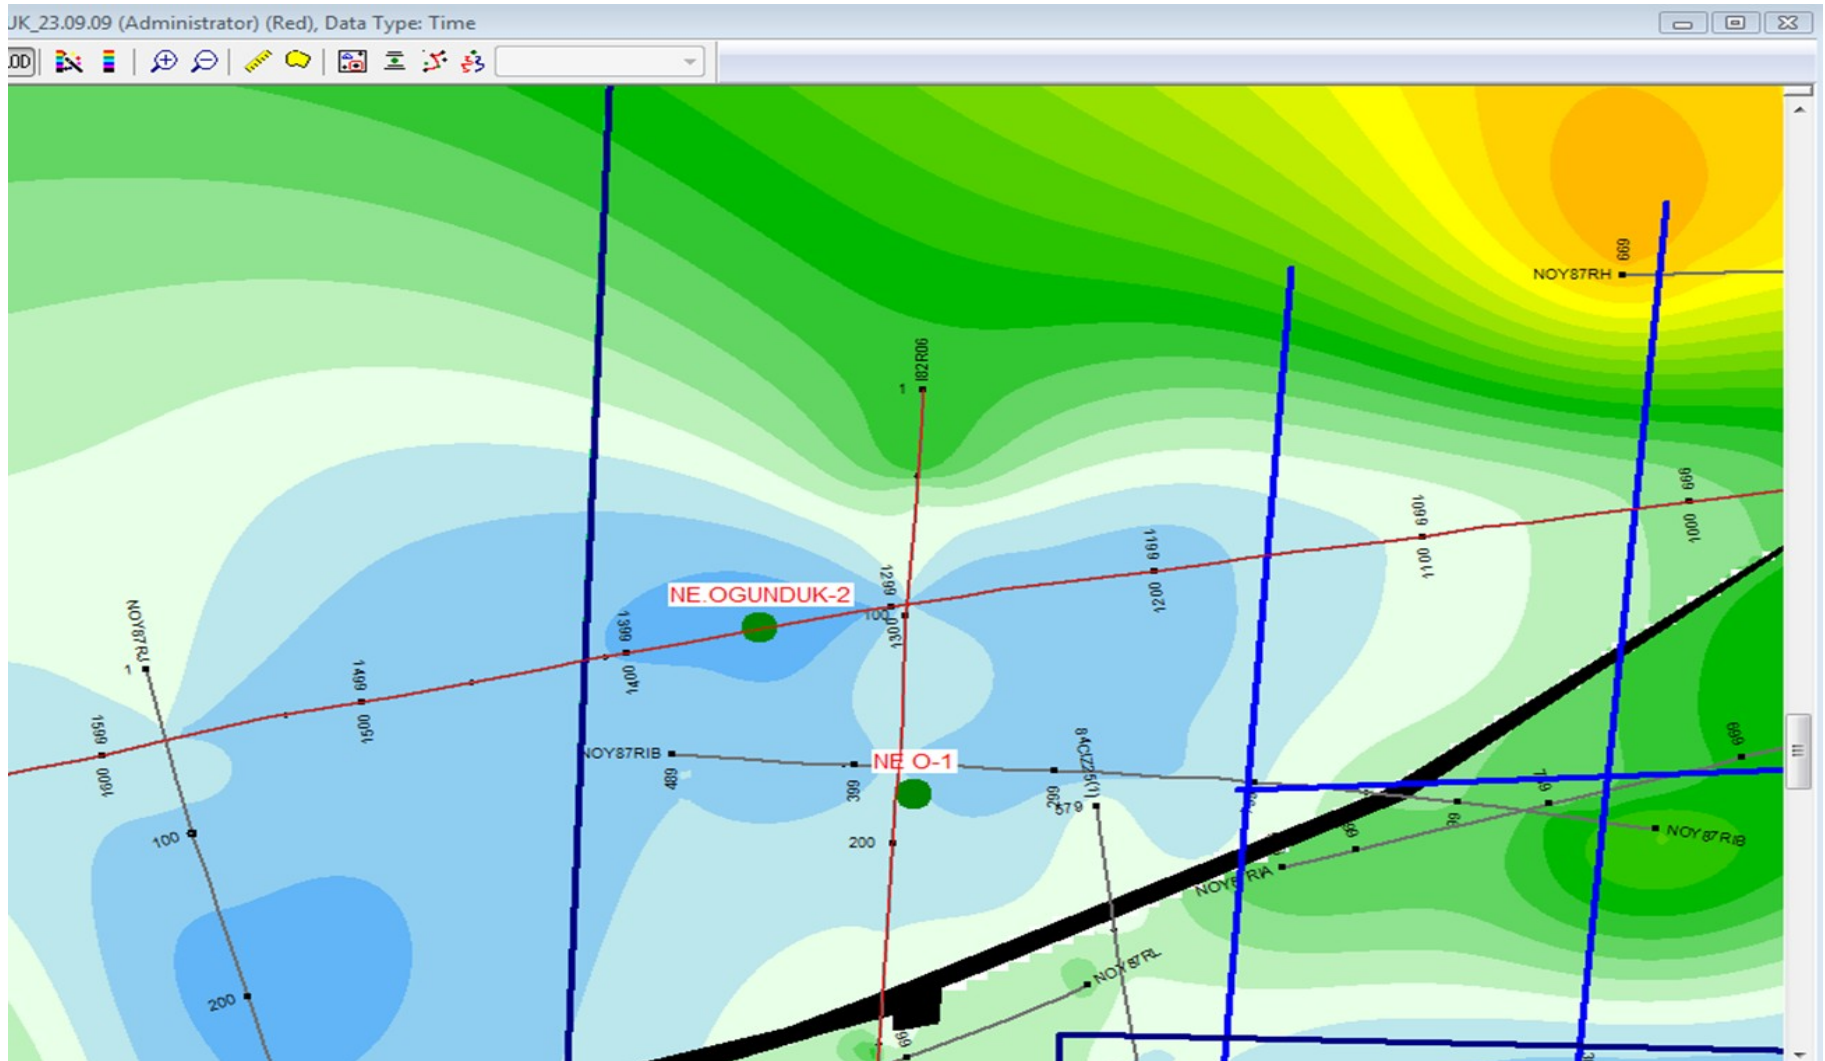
JK_23.09.09 (Administrator) (Red), Data Type: Time

DD

699
NOY87RH
I82R06
1
699
1000
1099
1100
1199
1200
1299
1300
100
NE.OGUNDUK-2
1399
1400
1499
1500
1599
1600
NOY87RJ
1
100
200
NOY87RIB
489
399
NE O-1
200
84CZ25(1)
299
579
NOY87RIB
NOY87RA
NOY87RL
699